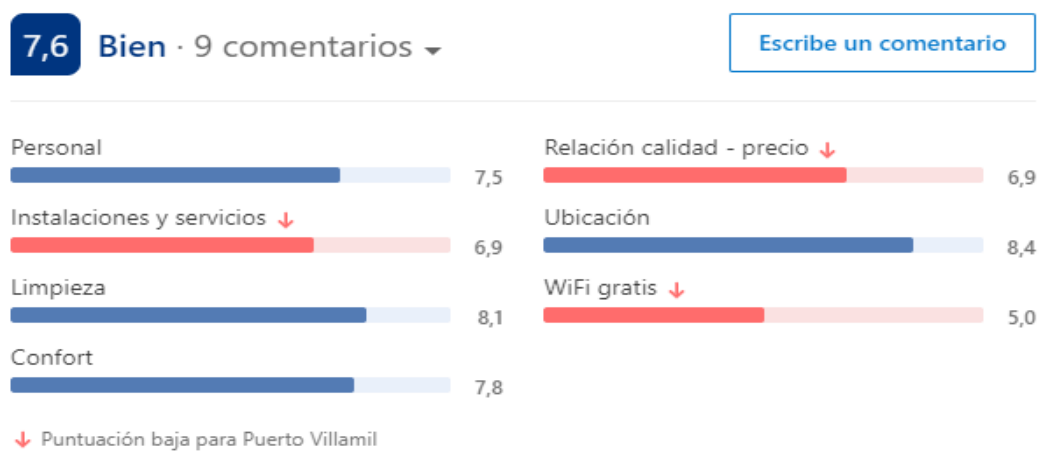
7,6 Bien · 9 comentarios

Escribe un comentario

Personal
7,5

Instalaciones y servicios ↓
6,9

Limpieza
8,1

Confort
7,8

Relación calidad - precio ↓
6,9

Ubicación
8,4

WiFi gratis ↓
5,0

↓ Puntuación baja para Puerto Villamil